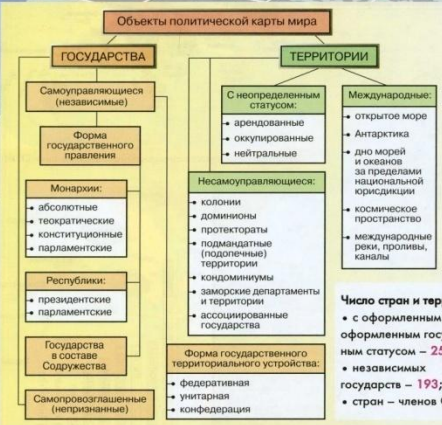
Объекты политической карты мира

ГОСУДАРСТВА

Самоуправляющиеся (независимые)

Форма государственного правления

Монархии:
• абсолютные
• теократические
• конституционные
• парламентские

Республики:
• президентские
• парламентские

Государства в составе Содружества

Самопровозглашенные (непризнанные)

ТЕРРИТОРИИ

С неопределенным статусом:
• арендованные
• оккупированные
• нейтральные

Международные:
• открытое море
• Антарктика
• дно морей и океанов за пределами национальной юрисдикции
• космическое пространство
• международные реки, проливы, каналы

Несамоуправляющиеся:
• колонии
• доминионы
• протектораты
• подмандатные (подопечные) территории
• кондоминиумы
• заморские департаменты и территории
• ассоциированные государства

Форма государственного территориального устройства:
• федеративная
• унитарная
• конфедерация

Число стран и тер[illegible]
• с оформленным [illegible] оформленным гос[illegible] ным статусом – 25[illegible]
• независимых государств – 193;
• стран – членов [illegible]